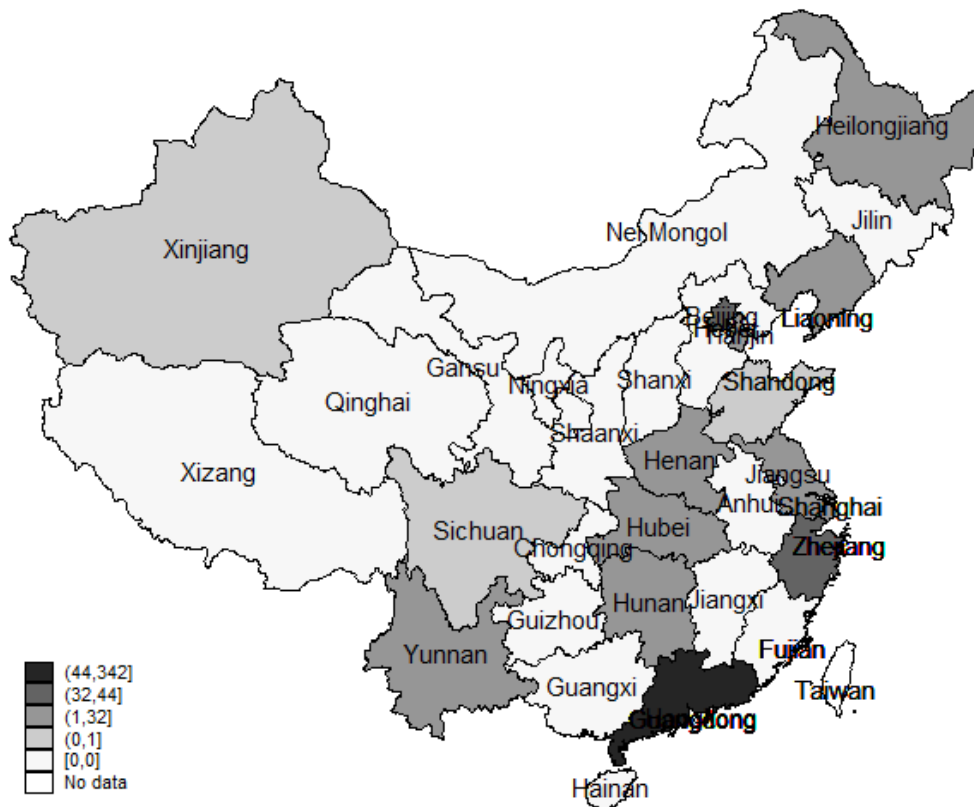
Heilongjiang

Jilin

Xinjiang

Nei Mongol

Beijing
Hebei
Tianjin

Liaoning

Gansu

Ningxia

Shanxi

Shandong

Qinghai

Shaanxi

Henan

Jiangsu

Xizang

Anhui

Shanghai

Sichuan

Hubei

Chongqing

Zhejiang

Hunan

Jiangxi

Guizhou

Fujian

Yunnan

Taiwan

Guangxi

Guangdong

Hainan

(44,342]
(32,44]
(1,32]
(0,1]
[0,0]
No data